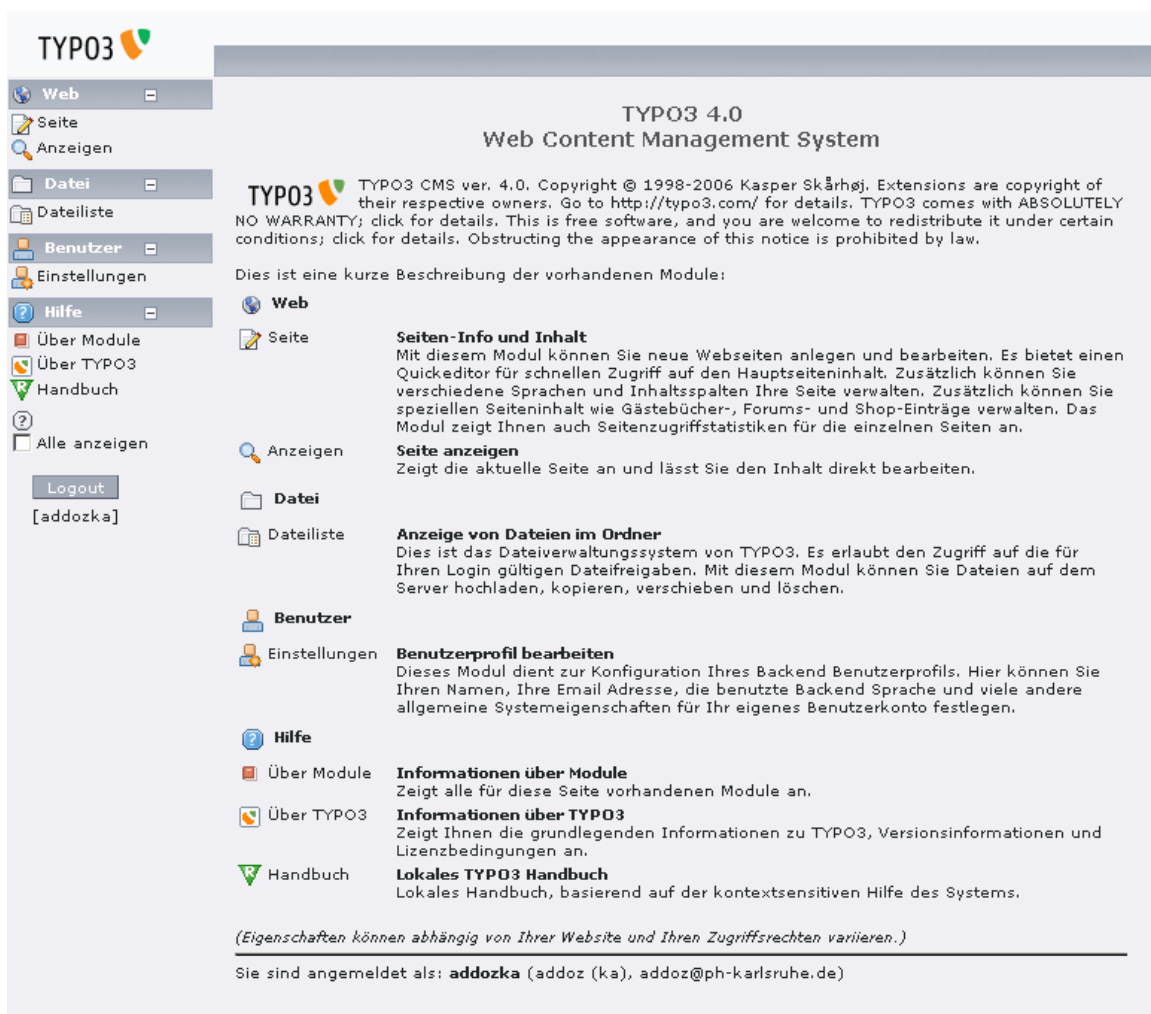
TYPO3

Web
Seite
Anzeigen
Datei
Dateiliste
Benutzer
Einstellungen
Hilfe
Über Module
Über TYPO3
Handbuch
Alle anzeigen
Logout
[addozka]

TYPO3 4.0
Web Content Management System

TYPO3 TYPO3 CMS ver. 4.0. Copyright © 1998-2006 Kasper Skårhøj. Extensions are copyright of their respective owners. Go to http://typo3.com/ for details. TYPO3 comes with ABSOLUTELY NO WARRANTY; click for details. This is free software, and you are welcome to redistribute it under certain conditions; click for details. Obstructing the appearance of this notice is prohibited by law.

Dies ist eine kurze Beschreibung der vorhandenen Module:

Web

| | |
|---|---|
| Seite | **Seiten-Info und Inhalt** Mit diesem Modul können Sie neue Webseiten anlegen und bearbeiten. Es bietet einen Quickeditor für schnellen Zugriff auf den Hauptseiteninhalt. Zusätzlich können Sie verschiedene Sprachen und Inhaltsspalten Ihre Seite verwalten. Zusätzlich können Sie speziellen Seiteninhalt wie Gästebücher-, Forums- und Shop-Einträge verwalten. Das Modul zeigt Ihnen auch Seitenzugriffstatistiken für die einzelnen Seiten an. |
| Anzeigen | **Seite anzeigen** Zeigt die aktuelle Seite an und lässt Sie den Inhalt direkt bearbeiten. |

Datei

| | |
|---|---|
| Dateiliste | **Anzeige von Dateien im Ordner** Dies ist das Dateiverwaltungssystem von TYPO3. Es erlaubt den Zugriff auf die für Ihren Login gültigen Dateifreigaben. Mit diesem Modul können Sie Dateien auf dem Server hochladen, kopieren, verschieben und löschen. |

Benutzer

| | |
|---|---|
| Einstellungen | **Benutzerprofil bearbeiten** Dieses Modul dient zur Konfiguration Ihres Backend Benutzerprofils. Hier können Sie Ihren Namen, Ihre Email Adresse, die benutzte Backend Sprache und viele andere allgemeine Systemeigenschaften für Ihr eigenes Benutzerkonto festlegen. |

Hilfe

| | |
|---|---|
| Über Module | **Informationen über Module** Zeigt alle für diese Seite vorhandenen Module an. |
| Über TYPO3 | **Informationen über TYPO3** Zeigt Ihnen die grundlegenden Informationen zu TYPO3, Versionsinformationen und Lizenzbedingungen an. |
| Handbuch | **Lokales TYPO3 Handbuch** Lokales Handbuch, basierend auf der kontextsensitiven Hilfe des Systems. |

(Eigenschaften können abhängig von Ihrer Website und Ihren Zugriffsrechten variieren.)

Sie sind angemeldet als: **addozka** (addoz (ka), addoz@ph-karlsruhe.de)